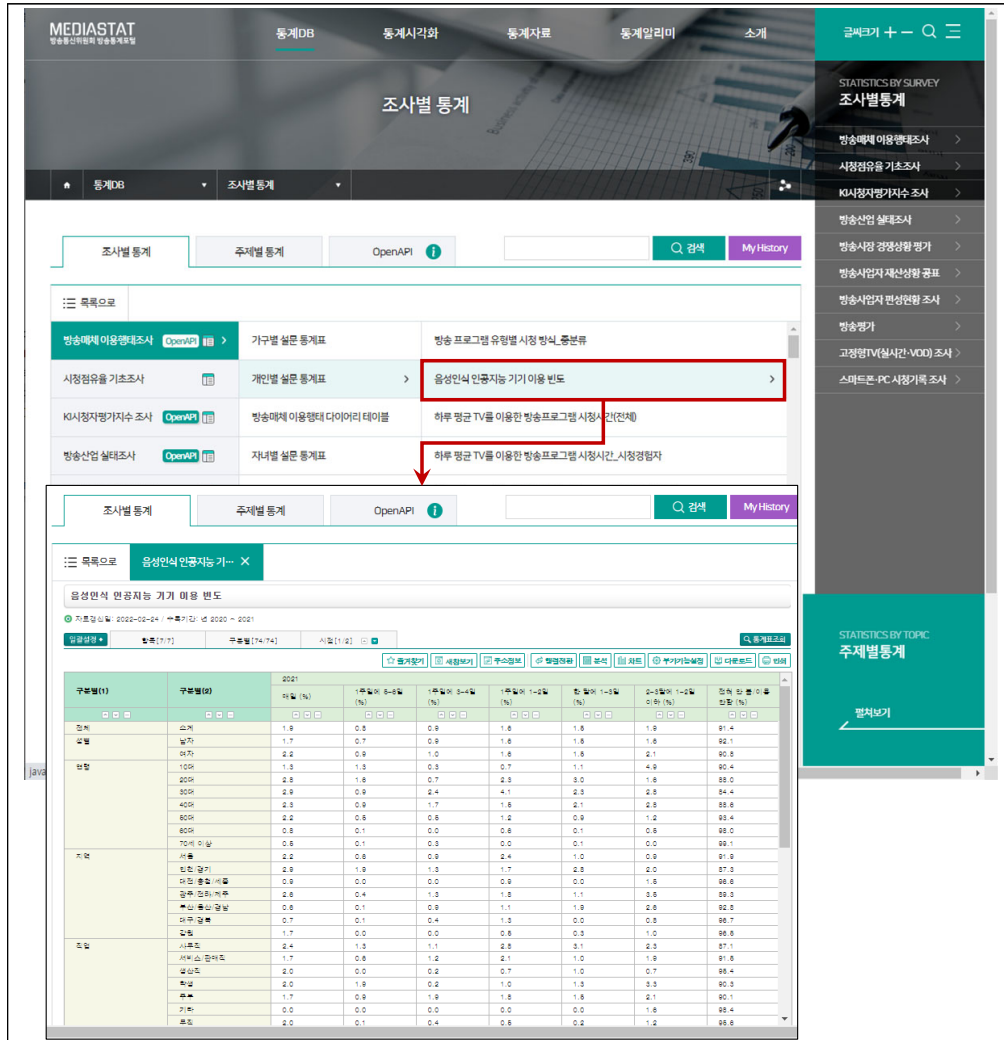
MEDIASTAT
방송통신위원회 방송통계포털

통계DB 통계시각화 통계자료 통계알리미 소개

글씨크기 + −

조사별 통계

통계DB 조사별 통계

STATISTICS BY SURVEY
조사별통계

방송매체 이용행태조사
시청점유율 기초조사
KI시청자평가지수 조사
방송산업 실태조사
방송시장 경쟁상황 평가
방송사업자 재산상황 공표
방송사업자 편성현황 조사
방송평가
고정형TV(실시간·VOD) 조사
스마트폰·PC 시청기록 조사

STATISTICS BY TOPIC
주제별통계

펼쳐보기

조사별 통계 주제별 통계 OpenAPI 검색 My History

목록으로

| | | |
|---|---|---|
| 방송매체 이용행태조사 OpenAPI | 가구별 설문 통계표 | 방송 프로그램 유형별 시청 방식_중분류 |
| 시청점유율 기초조사 | 개인별 설문 통계표 | 음성인식 인공지능 기기 이용 빈도 |
| KI시청자평가지수 조사 OpenAPI | 방송매체 이용행태 다이어리 테이블 | 하루 평균 TV를 이용한 방송프로그램 시청시간(전체) |
| 방송산업 실태조사 OpenAPI | 자녀별 설문 통계표 | 하루 평균 TV를 이용한 방송프로그램 시청시간_시청경험자 |

조사별 통계 주제별 통계 OpenAPI 검색 My History

목록으로 음성인식 인공지능 기··· ×

음성인식 인공지능 기기 이용 빈도

자료갱신일: 2022-02-24 / 수록기간: 년 2020 ~ 2021

일괄설정 항목[7/7] 구분별[74/74] 시점[1/2] 통계표조회

즐겨찾기 새창보기 주석정보 행렬전환 분석 차트 부가기능설정 다운로드 인쇄

| 구분별(1) | 구분별(2) | 2021 매일 (%) | 1주일에 5~6일 (%) | 1주일에 3~4일 (%) | 1주일에 1~2일 (%) | 한 달에 1~3일 (%) | 2~3달에 1~2일 이하 (%) | 전혀 안 봄/이용 안함 (%) |
|---|---|---|---|---|---|---|---|---|
| 전체 | 소계 | 1.9 | 0.8 | 0.9 | 1.6 | 1.6 | 1.9 | 91.4 |
| 성별 | 남자 | 1.7 | 0.7 | 0.8 | 1.6 | 1.6 | 1.6 | 92.1 |
| | 여자 | 2.2 | 0.9 | 1.0 | 1.6 | 1.5 | 2.1 | 90.8 |
| 연령 | 10대 | 1.5 | 1.3 | 0.3 | 0.7 | 1.1 | 4.9 | 90.4 |
| | 20대 | 2.8 | 1.6 | 0.7 | 2.3 | 3.0 | 1.6 | 88.0 |
| | 30대 | 2.9 | 0.9 | 2.4 | 4.1 | 2.3 | 2.5 | 84.4 |
| | 40대 | 2.9 | 0.9 | 1.7 | 1.8 | 2.1 | 2.5 | 88.6 |
| | 50대 | 2.2 | 0.5 | 0.5 | 1.2 | 0.9 | 1.2 | 93.4 |
| | 60대 | 0.8 | 0.1 | 0.0 | 0.6 | 0.1 | 0.6 | 98.0 |
| | 70세 이상 | 0.6 | 0.1 | 0.3 | 0.0 | 0.1 | 0.0 | 99.1 |
| 지역 | 서울 | 2.2 | 0.6 | 0.9 | 2.4 | 1.0 | 0.9 | 91.9 |
| | 인천/경기 | 2.9 | 1.9 | 1.3 | 1.7 | 2.8 | 2.0 | 87.3 |
| | 대전/충청/세종 | 0.9 | 0.0 | 0.0 | 0.9 | 0.0 | 1.5 | 96.6 |
| | 광주/전라/제주 | 2.6 | 0.4 | 1.3 | 1.5 | 1.1 | 3.8 | 89.3 |
| | 부산/울산/경남 | 0.6 | 0.1 | 0.9 | 1.1 | 1.9 | 2.6 | 92.8 |
| | 대구/경북 | 0.7 | 0.1 | 0.4 | 1.3 | 0.0 | 0.8 | 96.7 |
| | 강원 | 1.7 | 0.0 | 0.0 | 0.8 | 0.3 | 1.0 | 96.6 |
| 직업 | 사무직 | 2.4 | 1.3 | 1.1 | 2.8 | 3.1 | 2.3 | 87.1 |
| | 서비스/판매직 | 1.7 | 0.6 | 1.2 | 2.1 | 1.0 | 1.9 | 91.6 |
| | 생산직 | 2.0 | 0.0 | 0.2 | 0.7 | 1.0 | 0.7 | 95.4 |
| | 학생 | 2.0 | 1.9 | 0.2 | 1.0 | 1.3 | 3.3 | 90.5 |
| | 주부 | 1.7 | 0.9 | 1.9 | 1.5 | 1.6 | 2.1 | 90.1 |
| | 기타 | 0.0 | 0.0 | 0.0 | 0.0 | 0.0 | 1.6 | 98.4 |
| | 무직 | 2.0 | 0.1 | 0.4 | 0.5 | 0.2 | 1.2 | 95.6 |

java